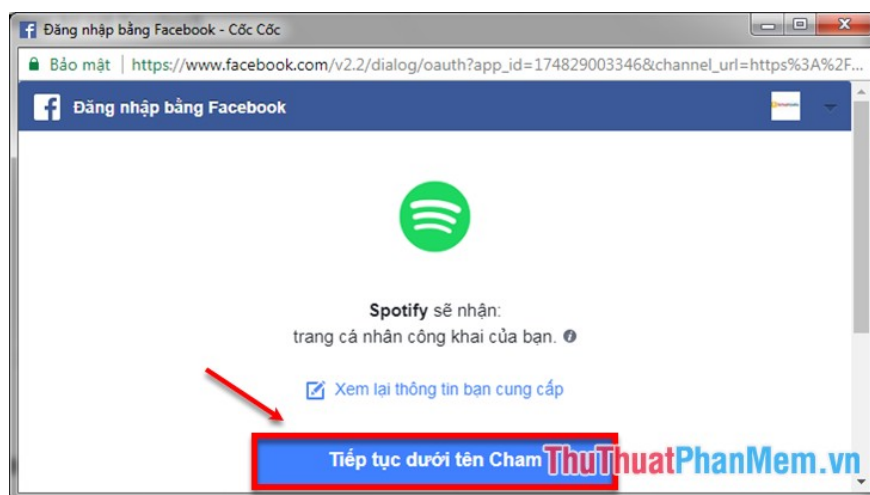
Đăng nhập bằng Facebook - Cốc Cốc

Bảo mật | https://www.facebook.com/v2.2/dialog/oauth?app_id=174829003346&channel_url=https%3A%2F...

Đăng nhập bằng Facebook

Spotify sẽ nhận:
trang cá nhân công khai của bạn.

Xem lại thông tin bạn cung cấp

Tiếp tục dưới tên Cham

ThuThuatPhanMem.vn